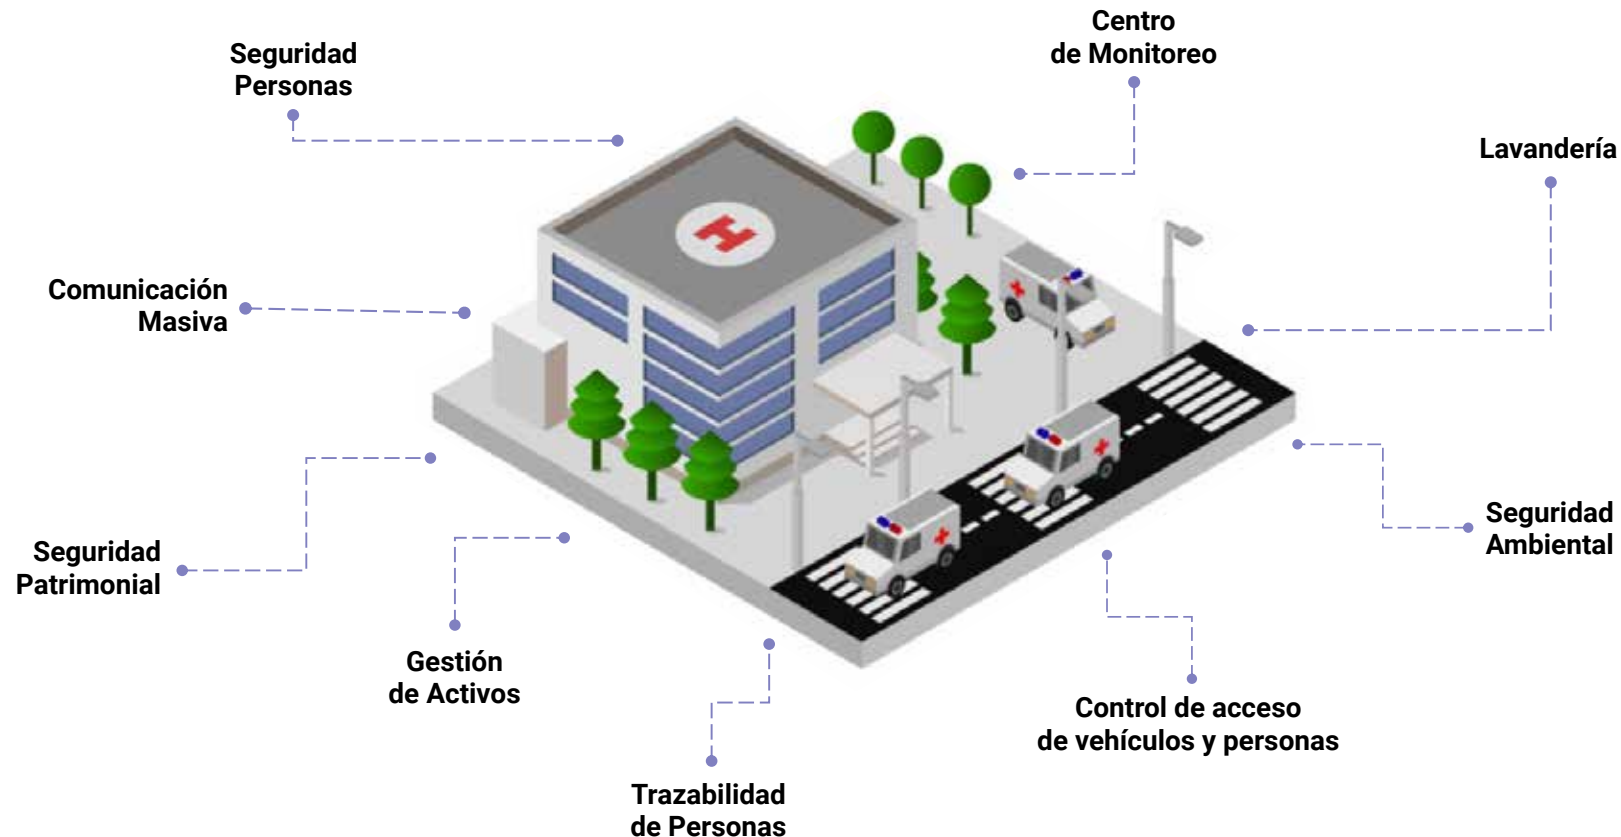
Seguridad Personas

Centro de Monitoreo

Lavandería

Comunicación Masiva

Seguridad Patrimonial

Seguridad Ambiental

Gestión de Activos

Control de acceso de vehículos y personas

Trazabilidad de Personas